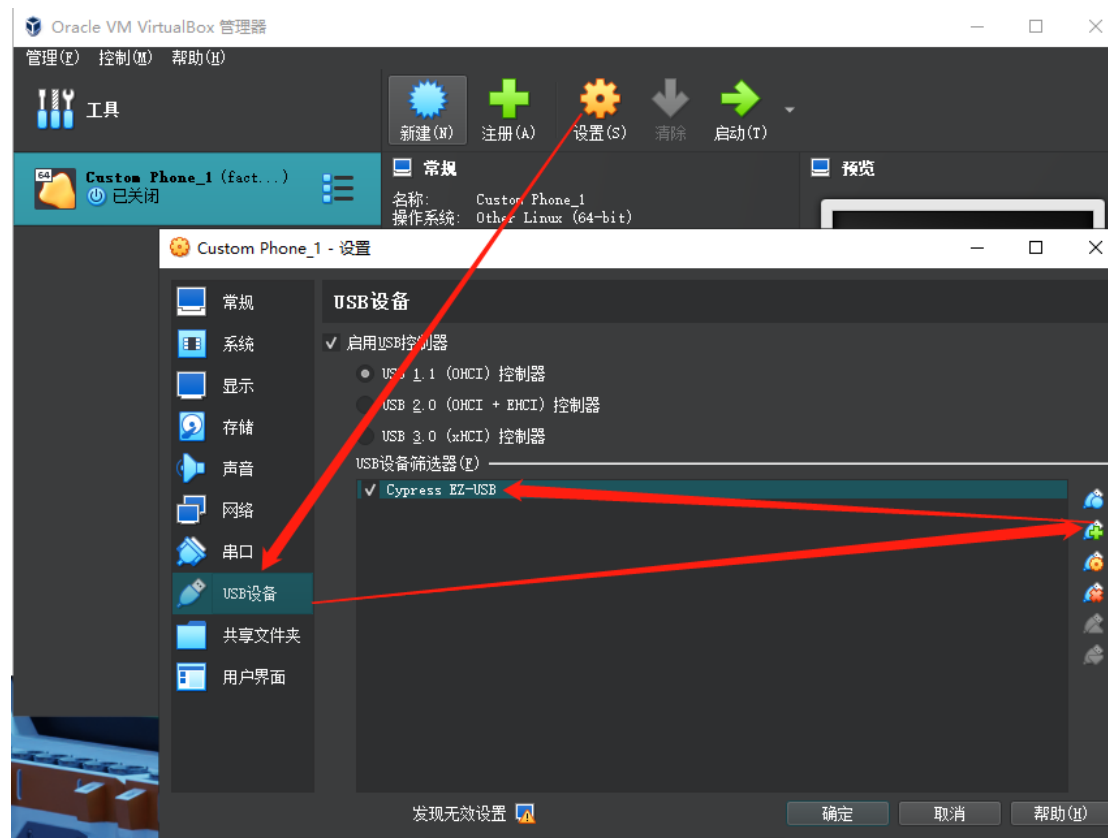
Oracle VM VirtualBox 管理器

管理(F) 控制(M) 帮助(H)

工具

新建(N) 注册(A) 设置(S) 清除 启动(T)

Custom Phone_1 (fact...)
已关闭

常规

名称: Custom Phone_1
操作系统: Other Linux (64-bit)

预览

Custom Phone_1 - 设置

常规
系统
显示
存储
声音
网络
串口
USB设备
共享文件夹
用户界面

USB设备

✓ 启用USB控制器

USB 1.1 (OHCI) 控制器
USB 2.0 (OHCI + EHCI) 控制器
USB 3.0 (xHCI) 控制器

USB设备筛选器(F)

✓ Cypress EZ-USB

发现无效设置

确定 取消 帮助(H)